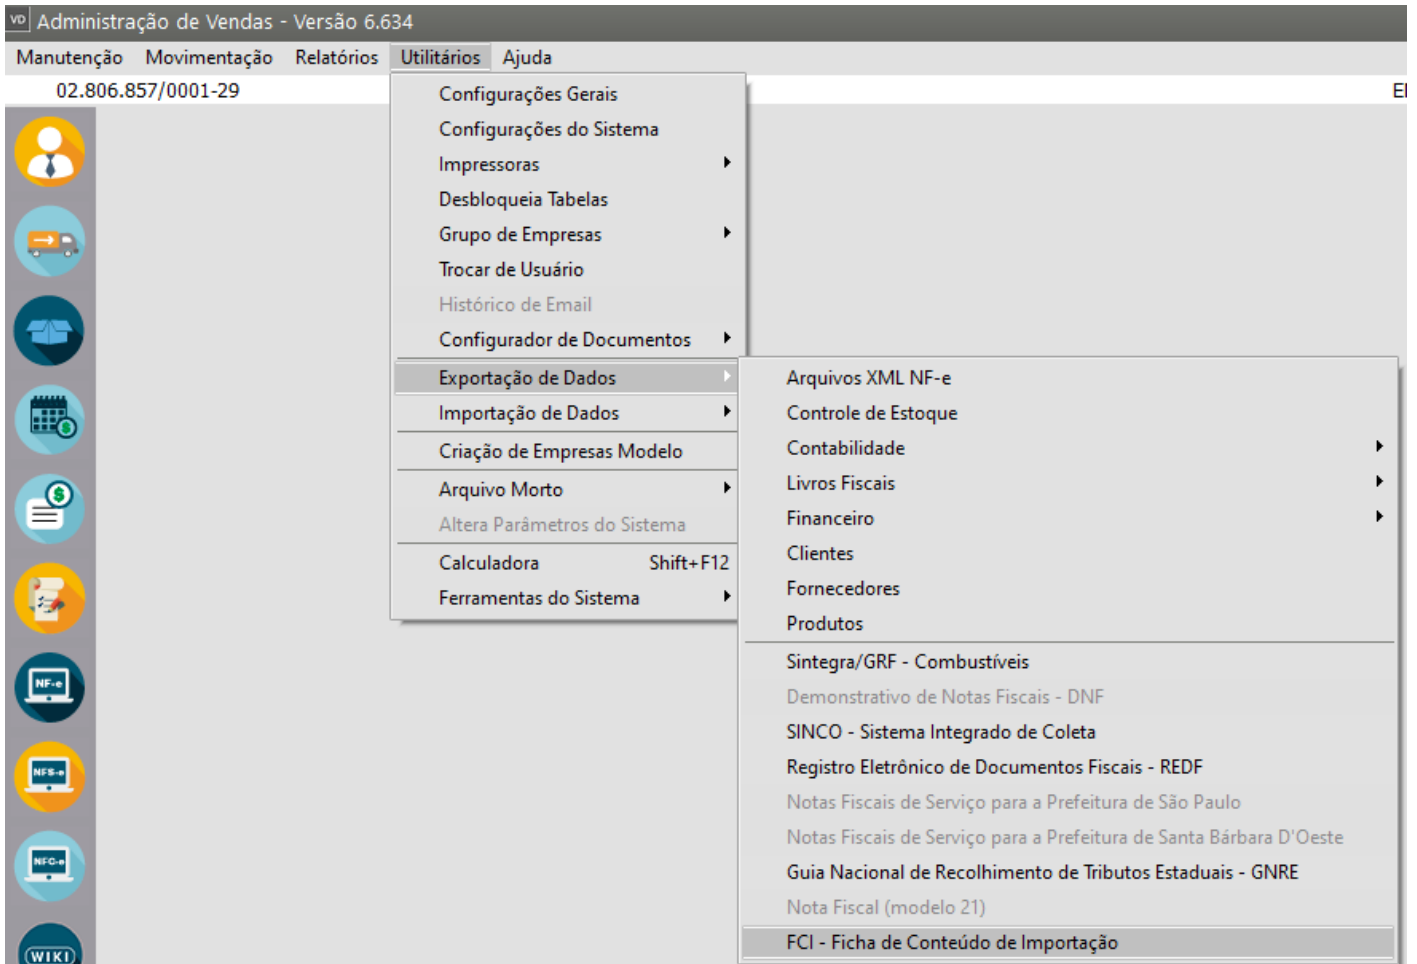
VD Administração de Vendas - Versão 6.634

Manutenção Movimentação Relatórios Utilitários Ajuda

02.806.857/0001-29

E

Configurações Gerais
Configurações do Sistema
Impressoras
Desbloqueia Tabelas
Grupo de Empresas
Trocar de Usuário
Histórico de Email
Configurador de Documentos
Exportação de Dados
Importação de Dados
Criação de Empresas Modelo
Arquivo Morto
Altera Parâmetros do Sistema
Calculadora Shift+F12
Ferramentas do Sistema

Arquivos XML NF-e
Controle de Estoque
Contabilidade
Livros Fiscais
Financeiro
Clientes
Fornecedores
Produtos
Sintegra/GRF - Combustíveis
Demonstrativo de Notas Fiscais - DNF
SINCO - Sistema Integrado de Coleta
Registro Eletrônico de Documentos Fiscais - REDF
Notas Fiscais de Serviço para a Prefeitura de São Paulo
Notas Fiscais de Serviço para a Prefeitura de Santa Bárbara D'Oeste
Guia Nacional de Recolhimento de Tributos Estaduais - GNRE
Nota Fiscal (modelo 21)
FCI - Ficha de Conteúdo de Importação

NF-e
NFS-e
NFC-e
WIKI